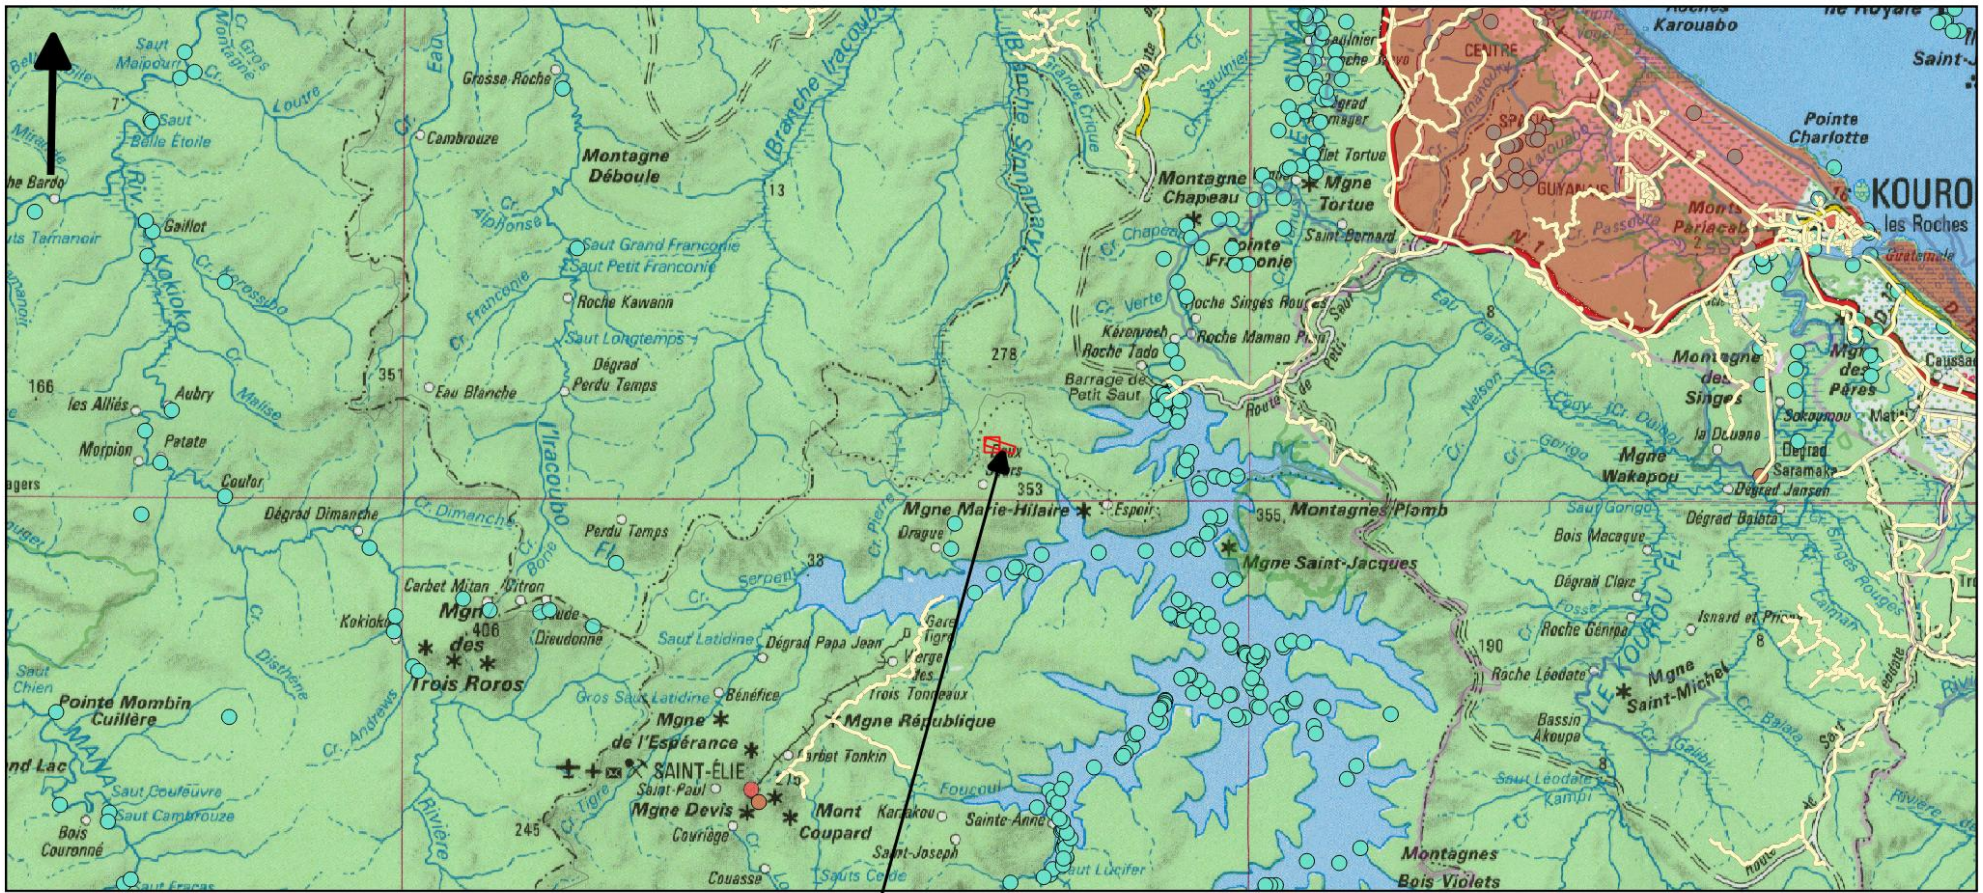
Saut Maipouri
Cr. Gros Montagne
Loutre
Saut Belle Étoile
Mirande
Belle
he Bardo
uts Tamanoir
Riv. Kokioko
Gaillot
Cr. Korossibo
Cr. Malise
7
Grosse Roche
Cambrouze
Cr. Alphonse
Montagne Déboule
13
Branche Iracoubo
Eau
Saut Grand Franconie
Saut Petit Franconie
Cr. Franconie
Roche Kawann
Saut Longtemps
Dégrad Perdu Temps
Eau Blanche
351
166
les Alliés
Aubry
Morpion
Patate
Coufor
agers
Dégrad Dimanche
Cr. Dimanche
Iracoubo
Perdu Temps
Carbet Mitan
Citron
Mgne des Trois Roros
406
Kokioko
Dieudonne
Saut Latidine
Dégrad Papa Jean
Distrène
Saut Chien
Pointe Mombin Cuillère
nd Lac
MANA
Saut Couleuvre
Saut Cambrouze
Bois Couronné
Cr. Andrews
Gros Saut Latidine
Bénéfice
Mgne de l'Espérance
SAINT-ÉLIE
Saint-Paul
Mgne Devis
Couriège
Mont Coupard
Karakou
Sainte-Anne
Saint-Joseph
Couasse
Sauts Cerde
Saut Lucifer
245
Cr. Tigre
Rivière
aut Fracas
Carbet Tonkin
Foucou
Mgne République
Trois Tonneaux
Verge
Gare Tigre
Serpent
33
Cr. Pierre
Drague
Mgne Marie-Hilaire
Espoir
353
278
Sinnamary
Branche Sinnamary
Montagne Chapeau
Mgne Tortue
Saint Bernard
Pointe Franconie
Cr. Chapeau
Cr. Verte
Roche Singes Rouges
Kérenroch
Roche Tado
Roche Maman Pierre
Barrage de Petit Saut
Route de Petit Saut
355
Montagnes Plomb
Mgne Saint-Jacques
190
Roche Léodate
Bassin Akoupa
Saut Léodate
Kampi
Montagnes Bois Violets
Roches Karouabo
Ile Royale
Saint-J
CENTRE
SPATIAL
GUYANAIS
Mont Pariacabo
Pointe Charlotte
KOUROU
les Roches
Guatemala
Montagne des Singes
Mgne des Pères
Caussade
Sokoumou
Dégrad Saramaka
Dégrad Janson
la Douane
Mgne Wakapou
Saut Gorgo
Dégrad Bolata
Bois Macaque
Dégrad Claro
Roche Génipa
Isnard et Prosper
Mgne Saint-Michel
LE KOUROU Fl.
Cr. Nelson
Cr. Duipoi
Eau Claire
Cr. Singes Rouges
Cr. Balata
Galibi
8
8
Rivière
Matiti